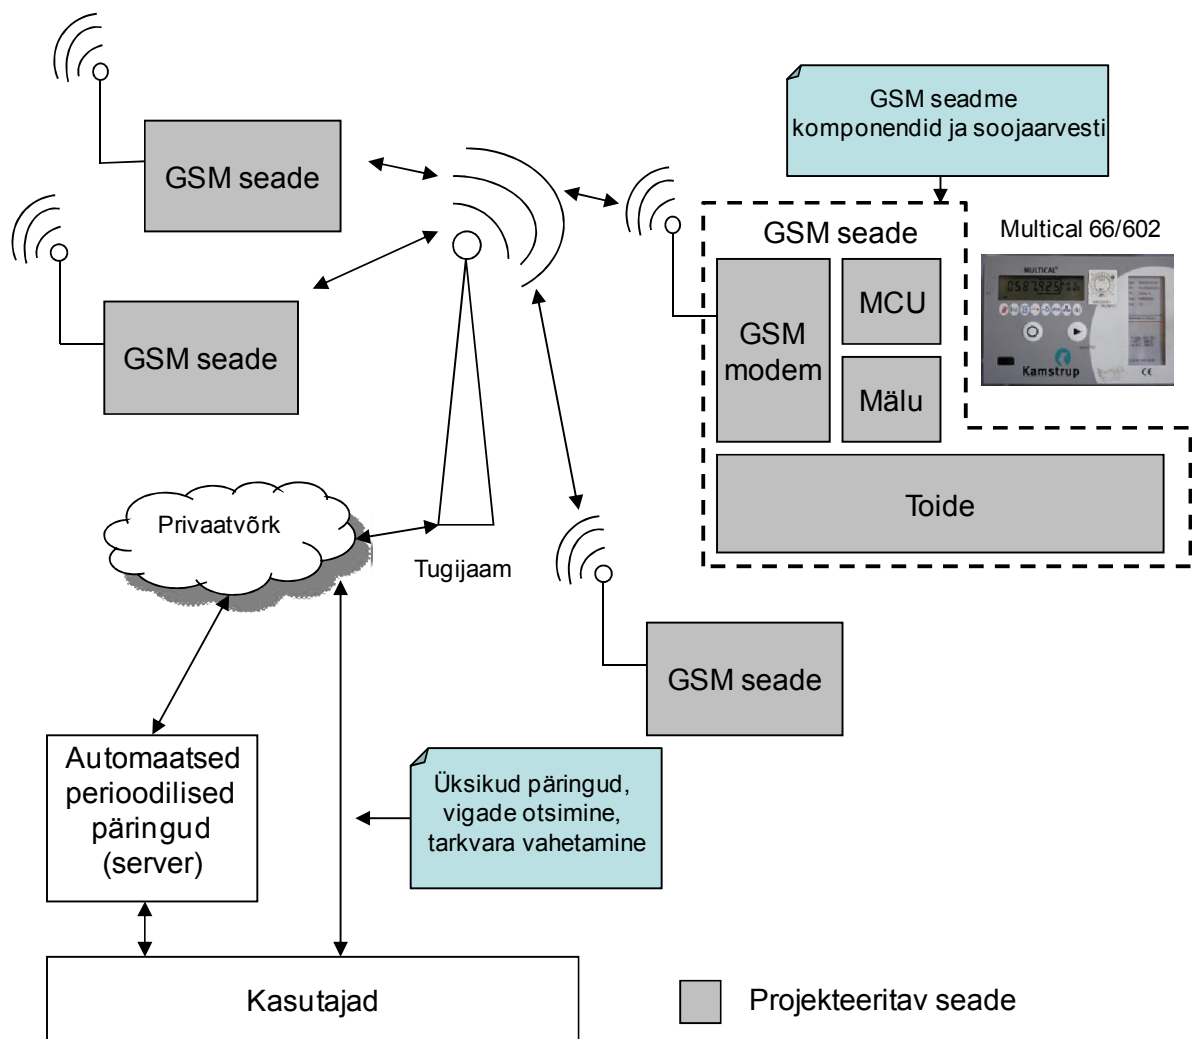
GSM seadme komponendid ja soojaarvesti

GSM seade

GSM seade

GSM seade

Multical 66/602

GSM modem

MCU

Mälu

MULTICAL

0587925

Kamstrup

CE

Toide

Privaatvõrk

Tugijaam

GSM seade

Automaatsed perioodilised päringud (server)

Üksikud päringud, vigade otsimine, tarkvara vahetamine

Kasutajad

Projekteeritav seade